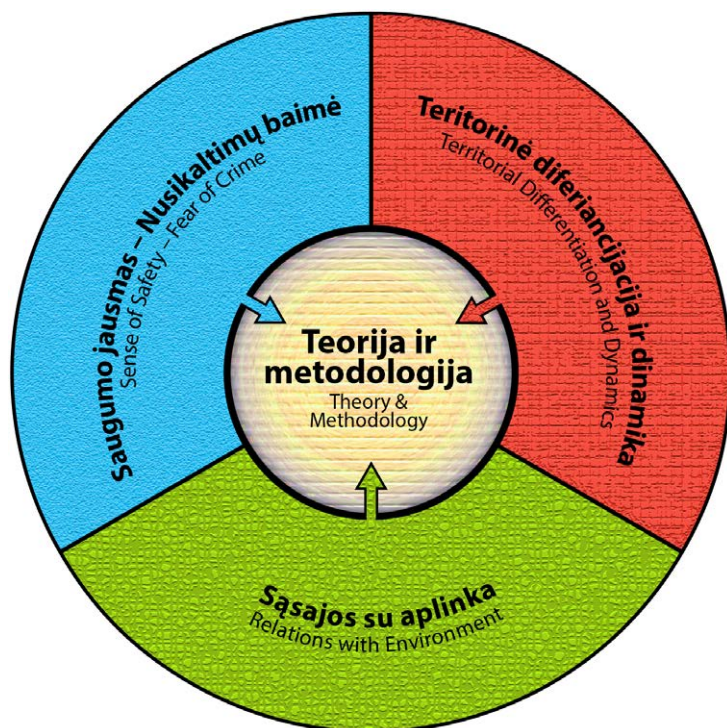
Saugumo jausmas – Nusikaltimų baimė
Sense of Safety – Fear of Crime

Teritorinė diferiancijacija ir dinamika
Territorial Differentiation and Dynamics

Teorija ir metodologija
Theory & Methodology

Sąsajos su aplinka
Relations with Environment